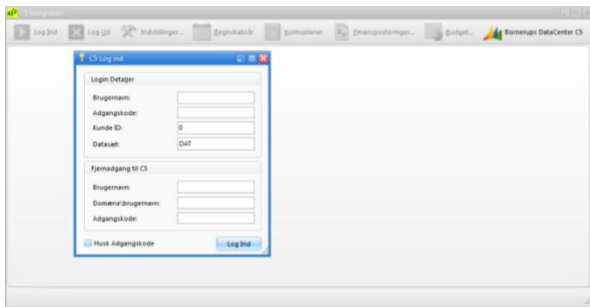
C5 Integration

Log Ind | Log Ud | Indstillinger... | Regnskabsår | Kontoplaner | Finansposteringer... | Budget... | Bornerups DataCenter C5

C5 Log ind

Login Detaljer

Brugernavn:

Adgangskode:

Kunde ID: 0

Datasæt: DAT

Fjernadgang til C5

Brugernavn:

Domæne\brugernavn:

Adgangskode:

Husk Adgangskode

Log Ind